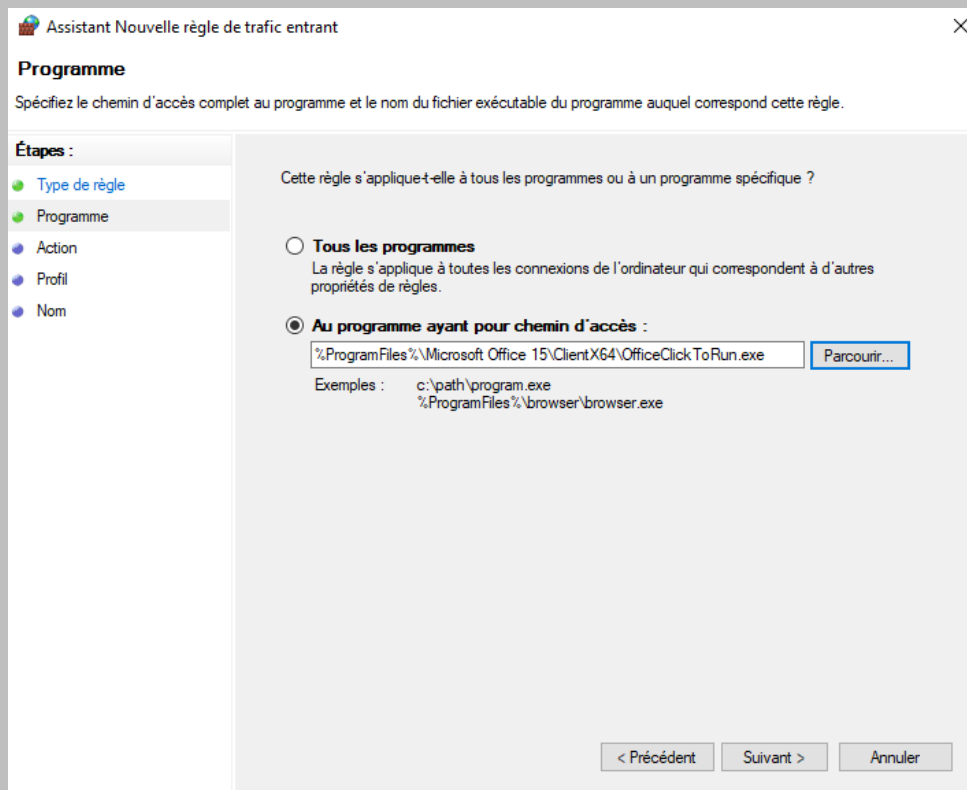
Assistant Nouvelle règle de trafic entrant

Programme

Spécifiez le chemin d'accès complet au programme et le nom du fichier exécutable du programme auquel correspond cette règle.

Étapes :

Type de règle

Programme

Action

Profil

Nom

Cette règle s'applique-t-elle à tous les programmes ou à un programme spécifique ?

Tous les programmes

La règle s'applique à toutes les connexions de l'ordinateur qui correspondent à d'autres propriétés de règles.

Au programme ayant pour chemin d'accès :

%ProgramFiles%\Microsoft Office 15\ClientX64\OfficeClickToRun.exe

Parcourir...

Exemples : c:\path\program.exe
%ProgramFiles%\browser\browser.exe

< Précédent

Suivant >

Annuler